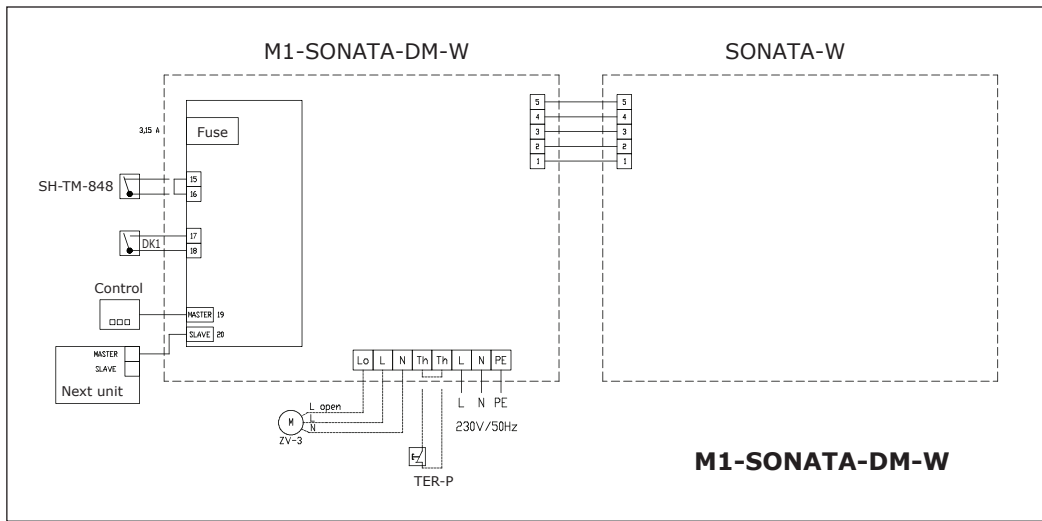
M1-SONATA-DM-W

SONATA-W

3,15 A

Fuse

SH-TM-848

15
16

DK1

17
18

Control

MASTER 19
SLAVE 20

MASTER
SLAVE
Next unit

5
4
3
2
1

5
4
3
2
1

Lo L N Th Th L N PE

M
ZV-3

L open
L
N

L N PE
230V/50Hz

TER-P

M1-SONATA-DM-W